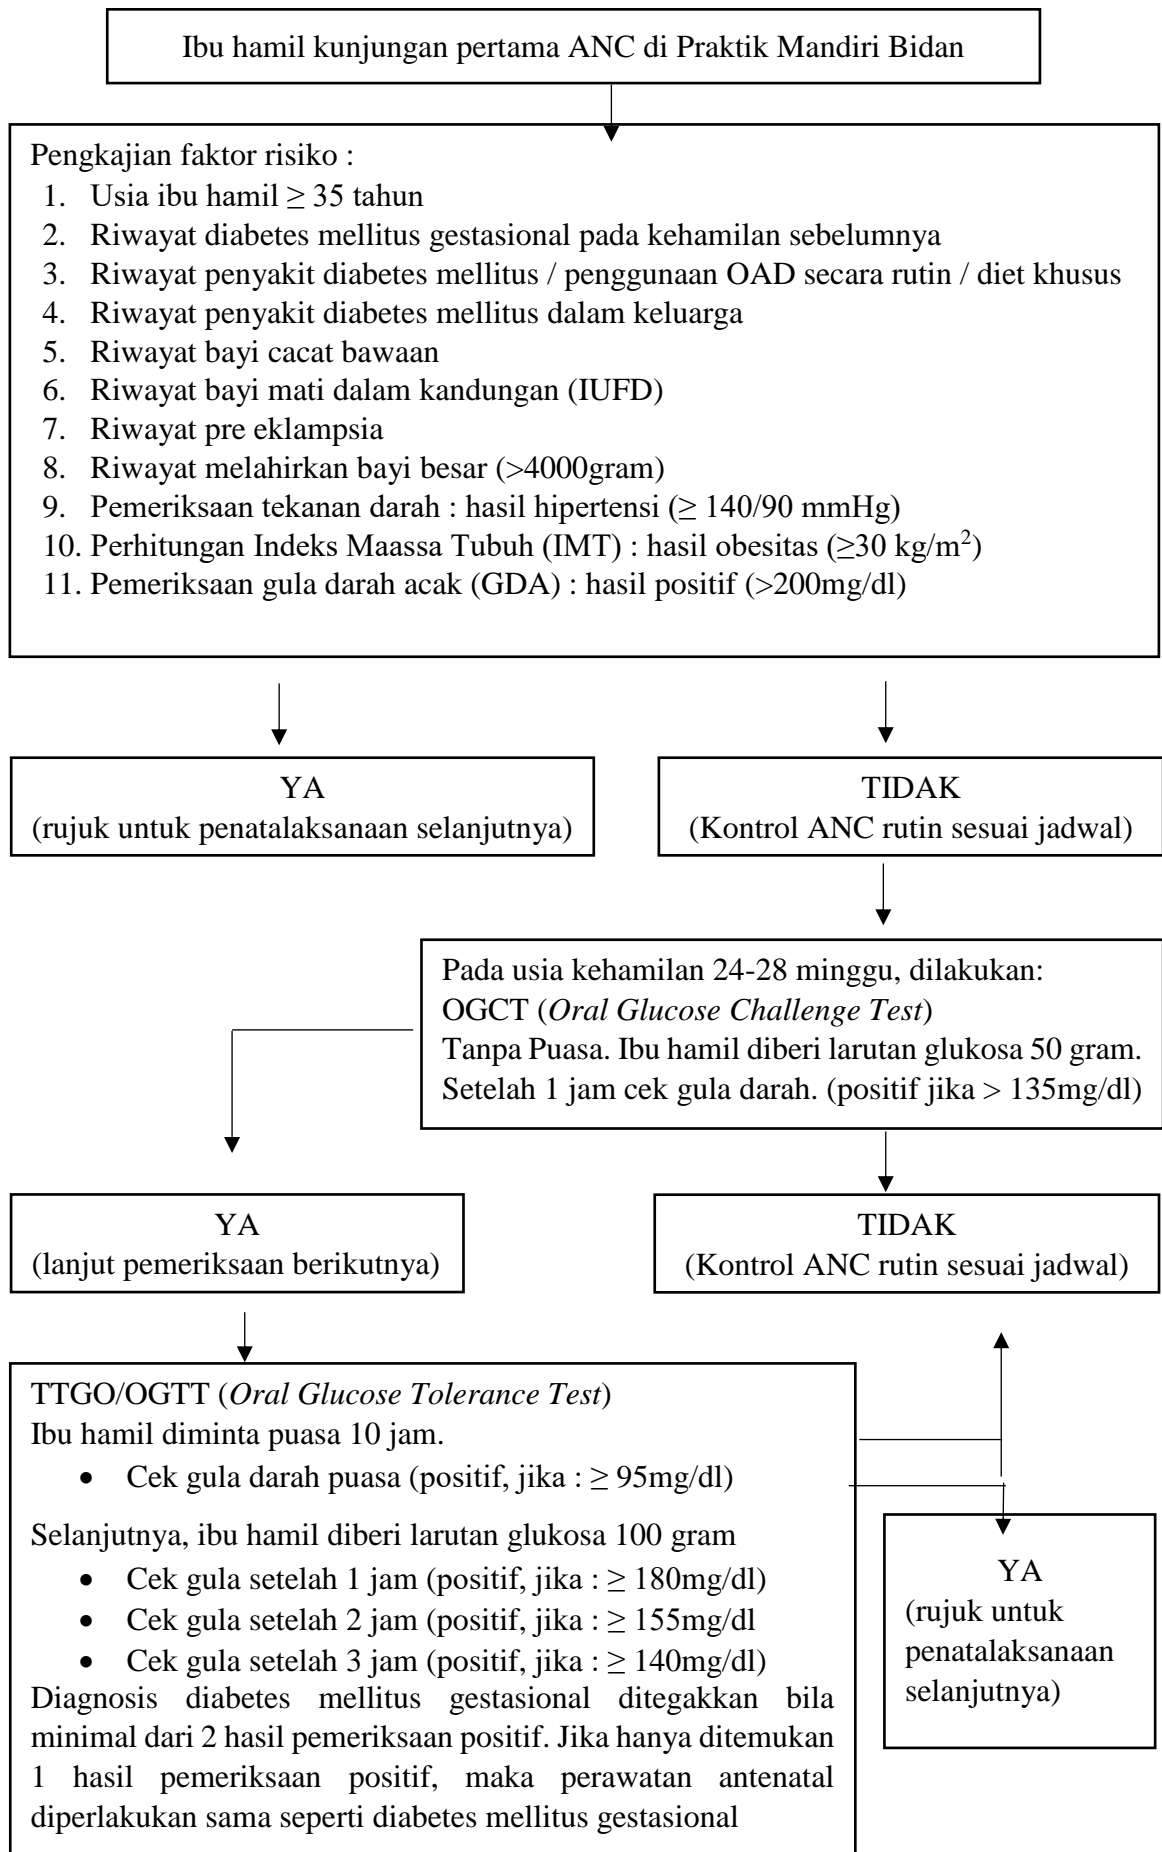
Ibu hamil kunjungan pertama ANC di Praktik Mandiri Bidan

Pengkajian faktor risiko :
1. Usia ibu hamil $\geq$ 35 tahun
2. Riwayat diabetes mellitus gestasional pada kehamilan sebelumnya
3. Riwayat penyakit diabetes mellitus / penggunaan OAD secara rutin / diet khusus
4. Riwayat penyakit diabetes mellitus dalam keluarga
5. Riwayat bayi cacat bawaan
6. Riwayat bayi mati dalam kandungan (IUFD)
7. Riwayat pre eklampsia
8. Riwayat melahirkan bayi besar (>4000gram)
9. Pemeriksaan tekanan darah : hasil hipertensi ($\geq$ 140/90 mmHg)
10. Perhitungan Indeks Maassa Tubuh (IMT) : hasil obesitas ($\geq$30 kg/m$^2$)
11. Pemeriksaan gula darah acak (GDA) : hasil positif (>200mg/dl)

YA
(rujuk untuk penatalaksanaan selanjutnya)

TIDAK
(Kontrol ANC rutin sesuai jadwal)

Pada usia kehamilan 24-28 minggu, dilakukan:
OGCT (Oral Glucose Challenge Test)
Tanpa Puasa. Ibu hamil diberi larutan glukosa 50 gram.
Setelah 1 jam cek gula darah. (positif jika > 135mg/dl)

YA
(lanjut pemeriksaan berikutnya)

TIDAK
(Kontrol ANC rutin sesuai jadwal)

TTGO/OGTT (Oral Glucose Tolerance Test)
Ibu hamil diminta puasa 10 jam.
• Cek gula darah puasa (positif, jika : $\geq$ 95mg/dl)
Selanjutnya, ibu hamil diberi larutan glukosa 100 gram
• Cek gula setelah 1 jam (positif, jika : $\geq$ 180mg/dl)
• Cek gula setelah 2 jam (positif, jika : $\geq$ 155mg/dl
• Cek gula setelah 3 jam (positif, jika : $\geq$ 140mg/dl)
Diagnosis diabetes mellitus gestasional ditegakkan bila minimal dari 2 hasil pemeriksaan positif. Jika hanya ditemukan 1 hasil pemeriksaan positif, maka perawatan antenatal diperlakukan sama seperti diabetes mellitus gestasional

YA
(rujuk untuk penatalaksanaan selanjutnya)